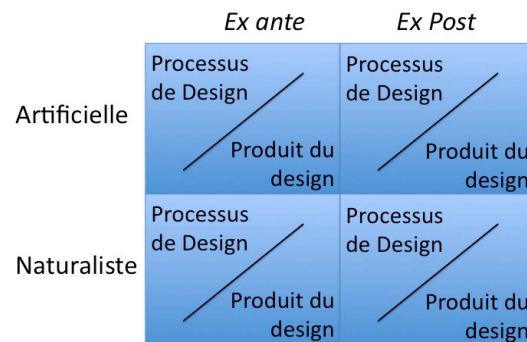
|  | *Ex ante* | *Ex Post* |
|---|---|---|
| Artificielle | Processus de Design / Produit du design | Processus de Design / Produit du design |
| Naturaliste | Processus de Design / Produit du design | Processus de Design / Produit du design |